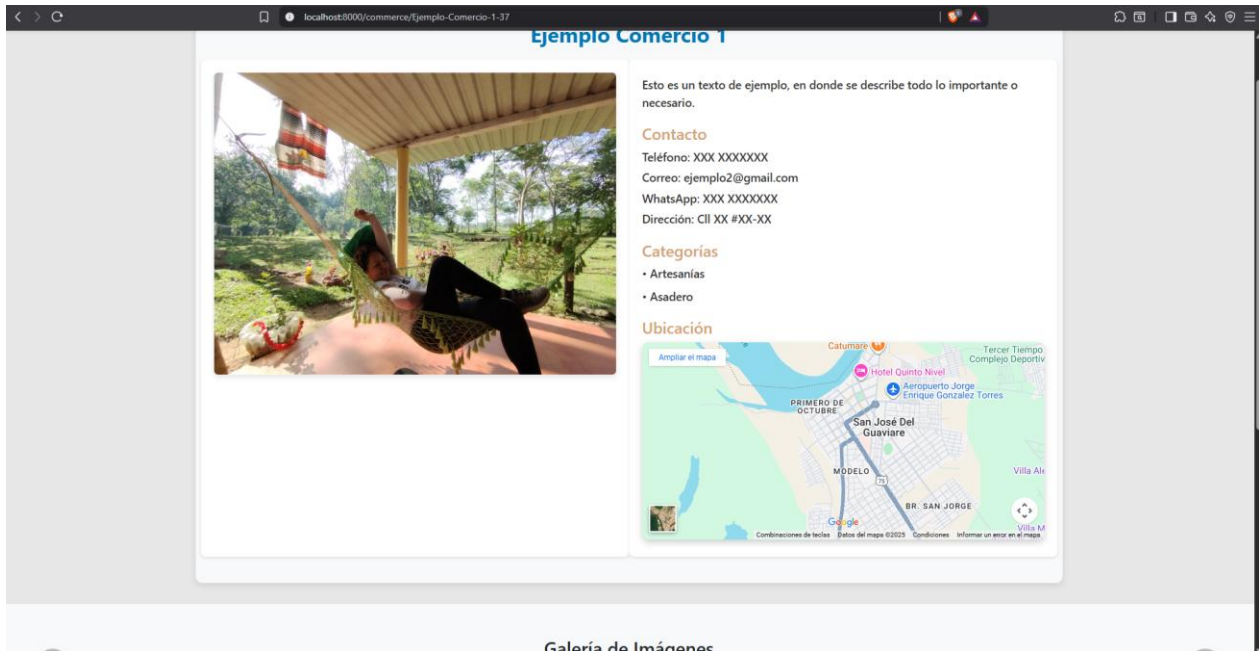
localhost:8000/commerce/Ejemplo-Comercio-1-37

Ejemplo Comercio 1

Esto es un texto de ejemplo, en donde se describe todo lo importante o necesario.

Contacto

Teléfono: XXX XXXXXXX

Correo: ejemplo2@gmail.com

WhatsApp: XXX XXXXXXX

Dirección: Cll XX #XX-XX

Categorías

• Artesanías

• Asadero

Ubicación

Ampliar el mapa

Catumare

Tercer Tiempo Complejo Deportiv

Hotel Quinto Nivel

Aeropuerto Jorge Enrique Gonzalez Torres

PRIMERO DE OCTUBRE

San José Del Guaviare

MODELO

75

Villa Ale

BR. SAN JORGE

Google

Villa M

Combinaciones de teclas Datos del mapa ©2025 Condiciones Informar un error en el mapa

Galería de Imágenes